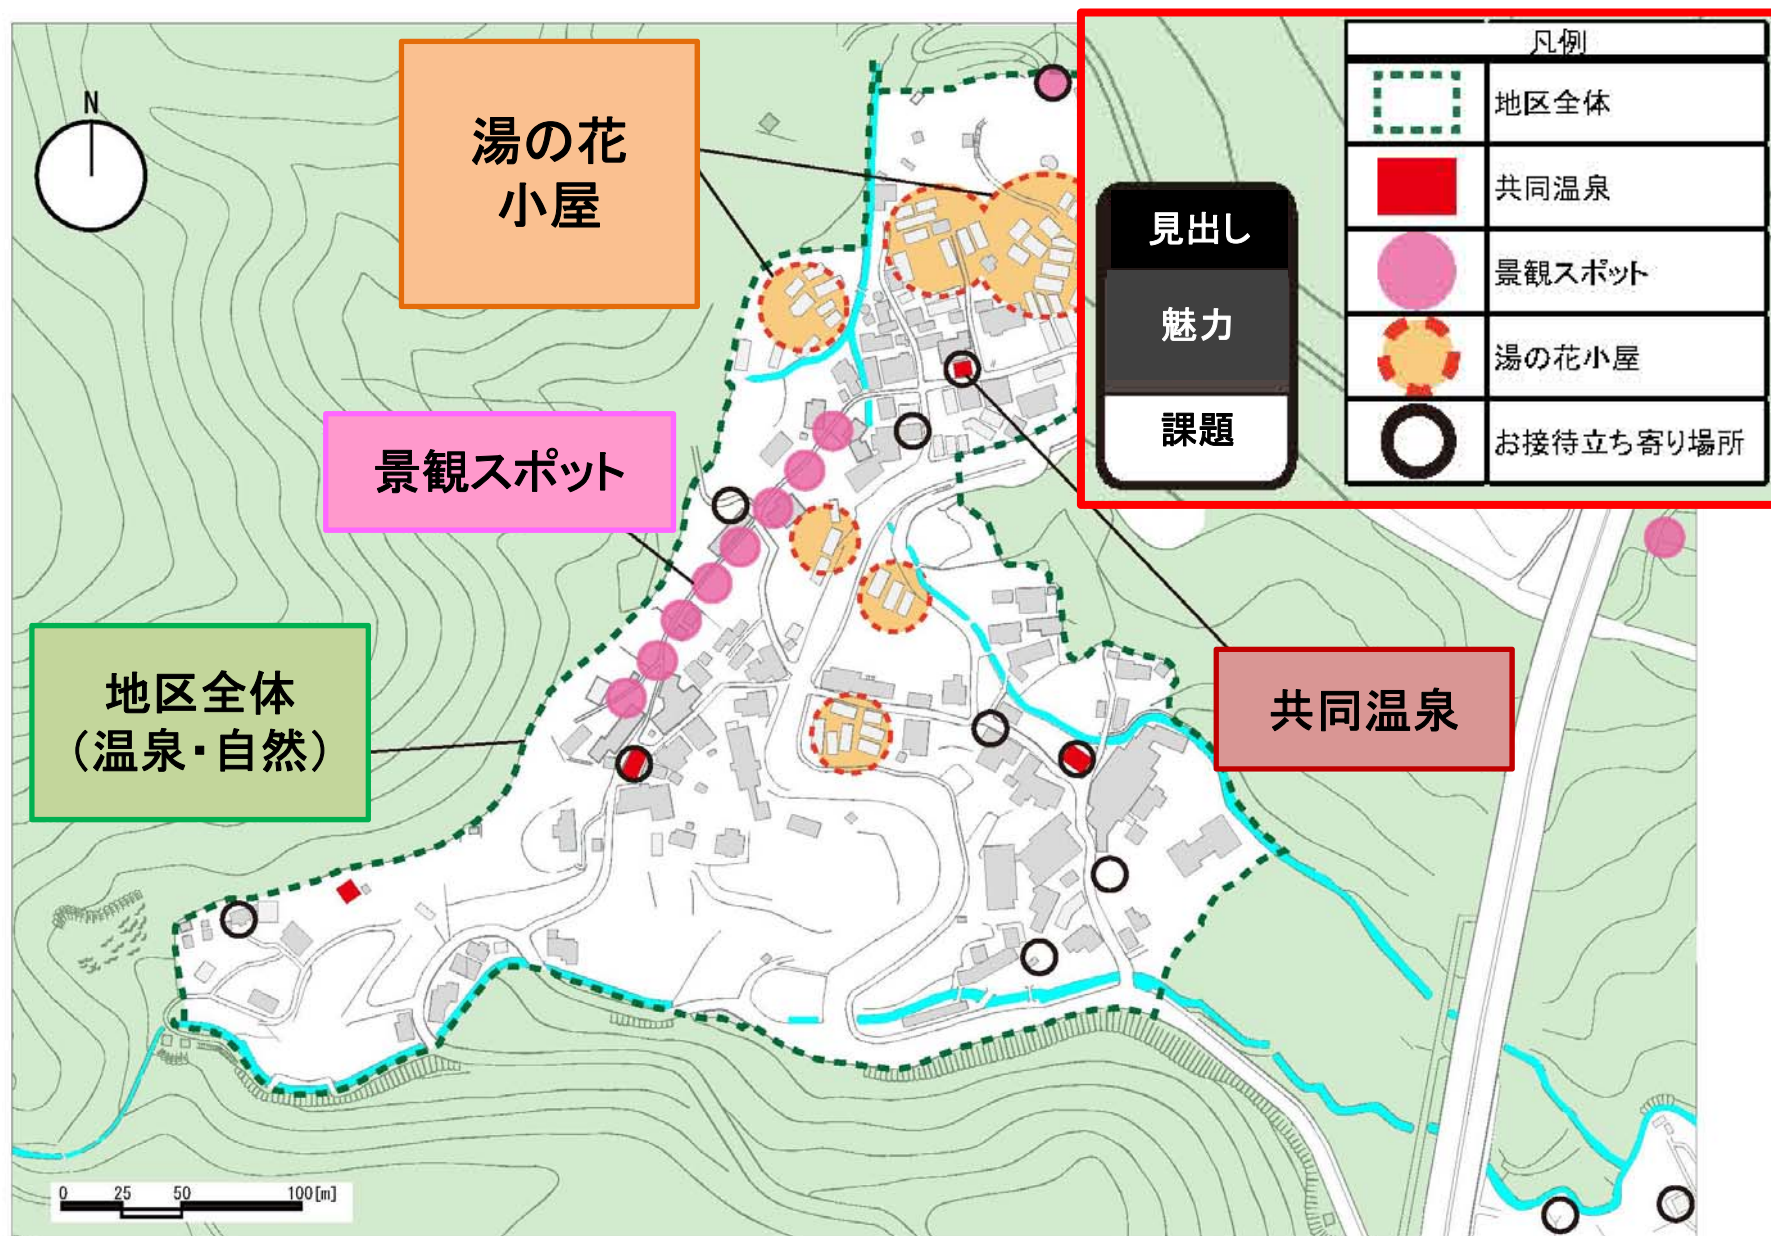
N

湯の花小屋

景観スポット

地区全体（温泉・自然）

共同温泉

見出し

魅力

課題

| 凡例 | |
|---|---|
| | 地区全体 |
| | 共同温泉 |
| | 景観スポット |
| | 湯の花小屋 |
| | お接待立ち寄り場所 |

0 25 50 100[m]